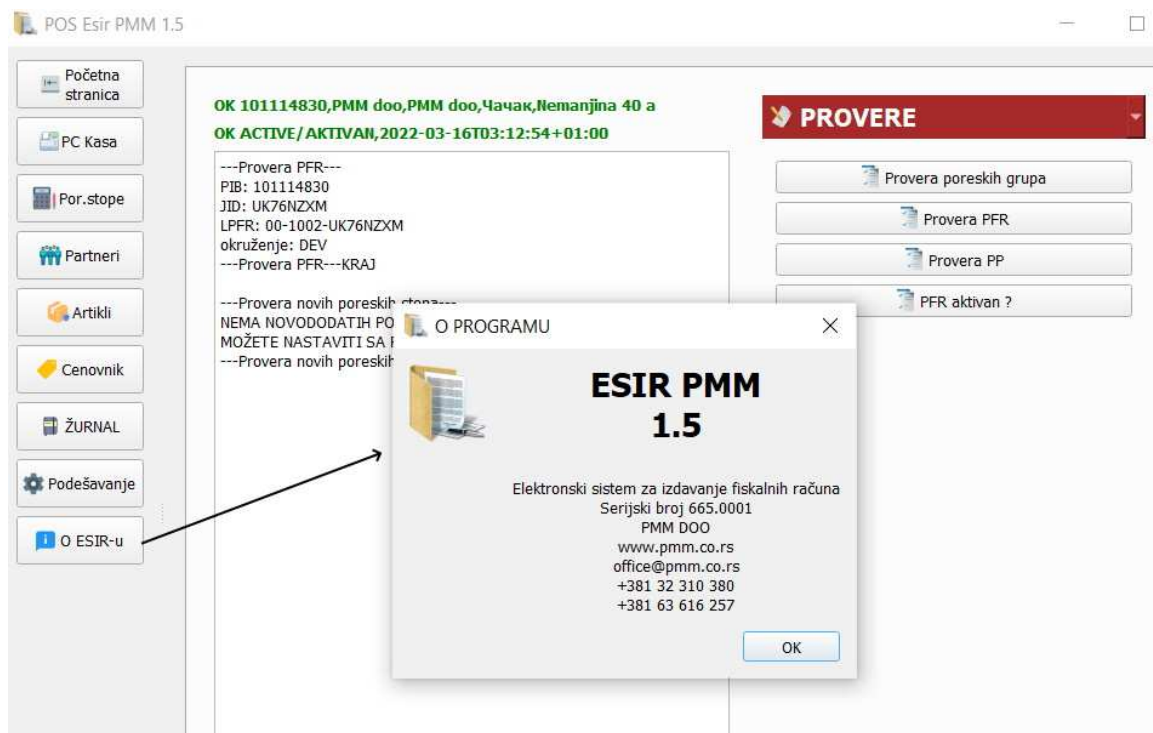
POS Esir PMM 1.5

Početna stranica

PC Kasa

Por.stope

Partneri

Artikli

Cenovnik

ŽURNAL

Podešavanje

O ESIR-u

OK 101114830,PMM doo,PMM doo,Чачак,Nemanjina 40 a

OK ACTIVE/AKTIVAN,2022-03-16T03:12:54+01:00

---Provera PFR---
PIB: 101114830
JID: UK76NZXM
LPFR: 00-1002-UK76NZXM
okruženje: DEV
---Provera PFR---KRAJ

---Provera novih poreskih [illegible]
NEMA NOVODODATIH PO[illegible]
MOŽETE NASTAVITI SA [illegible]
---Provera novih poreskih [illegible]

PROVERE

Provera poreskih grupa

Provera PFR

Provera PP

PFR aktivan ?

O PROGRAMU

ESIR PMM
1.5

Elektronski sistem za izdavanje fiskalnih računa
Serijski broj 665.0001
PMM DOO
www.pmm.co.rs
office@pmm.co.rs
+381 32 310 380
+381 63 616 257

OK